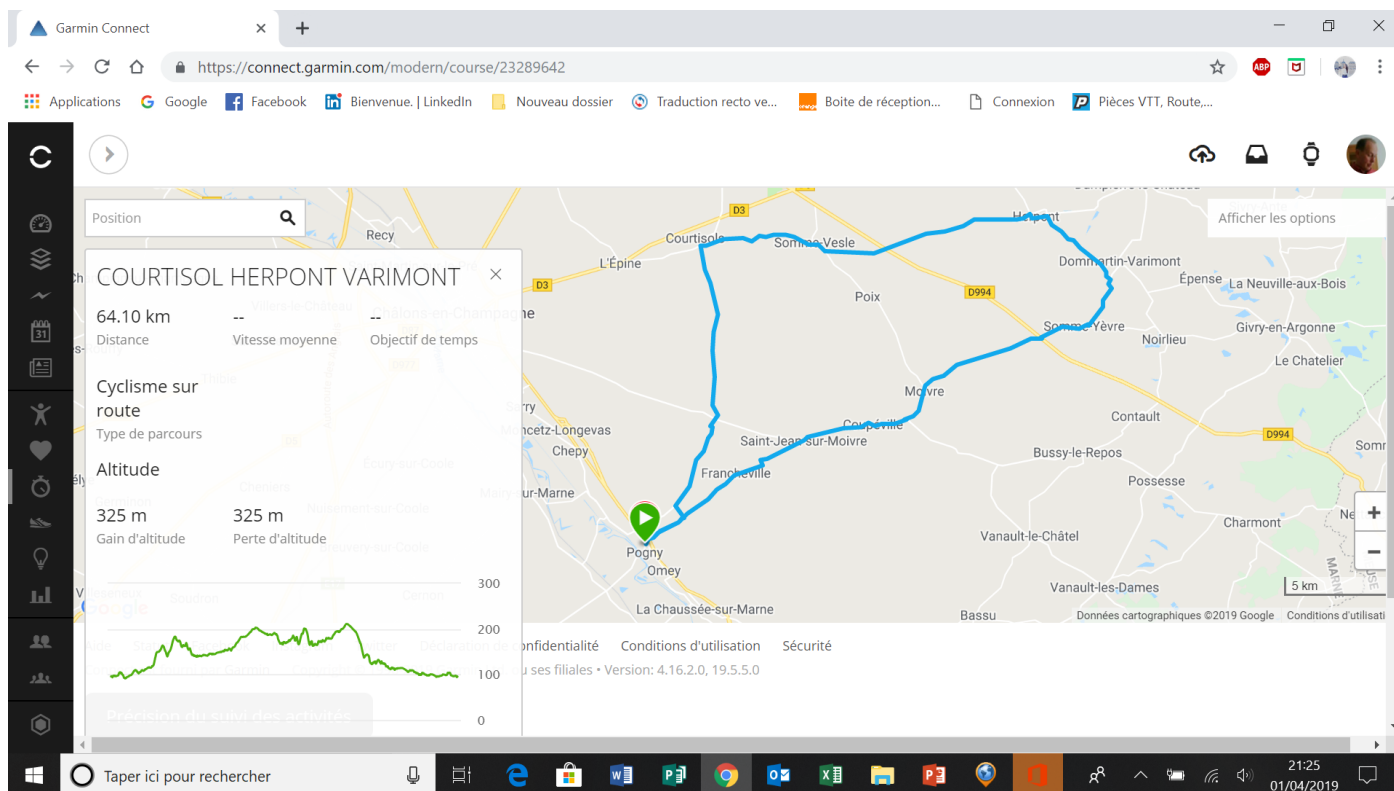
Garmin Connect

https://connect.garmin.com/modern/course/23289642

Applications Google Facebook Bienvenue. | LinkedIn Nouveau dossier Traduction recto ve... Boite de réception... Connexion Pièces VTT, Route,...

Position

Afficher les options

COURTISOL HERPONT VARIMONT

64.10 km
Distance

--
Vitesse moyenne

--
Objectif de temps

Cyclisme sur route
Type de parcours

Altitude

325 m
Gain d'altitude

325 m
Perte d'altitude

300
200
100
0

Recy
Courtisol
Somme-Vesle
Herpont
L'Épine
D3
D994
Poix
Dommartin-Varimont
Épense
La Neuville-aux-Bois
Châlons-en-Champagne
Somme-Yèvre
Noirlieu
Givry-en-Argonne
Le Chatelier
Sarry
Moivre
Moncetz-Longevas
Coupéville
Contault
Saint-Jean-sur-Moivre
Chepy
Bussy-le-Repos
D994
Francheville
Possesse
Pogny
Omey
Charmont
Vanault-le-Châtel
Vanault-les-Dames
La Chaussée-sur-Marne
Bassu
5 km
Données cartographiques ©2019 Google Conditions d'utilisati

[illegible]onfidentialité Conditions d'utilisation Sécurité
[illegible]u ses filiales • Version: 4.16.2.0, 19.5.5.0

Précision du suivi des activités

Taper ici pour rechercher

21:25
01/04/2019